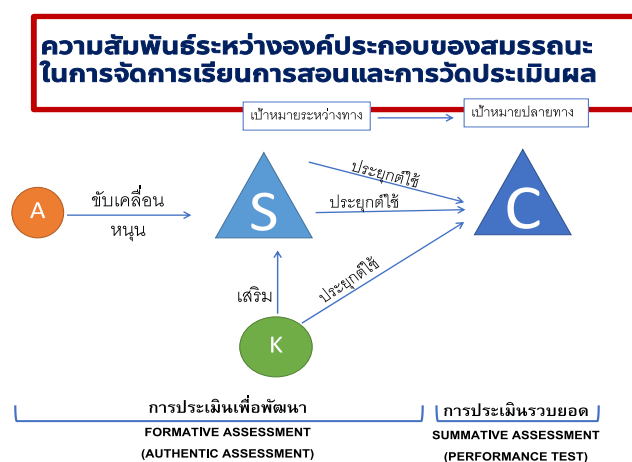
ความสัมพันธ์ระหว่างองค์ประกอบของสมรรถนะ ในการจัดการเรียนการสอนและการวัดประเมินผล

เป้าหมายระหว่างทาง

เป้าหมายปลายทาง

A

ขับเคลื่อน

หนุน

S

ประยุกต์ใช้

ประยุกต์ใช้

C

ประยุกต์ใช้

เสริม

K

การประเมินเพื่อพัฒนา

FORMATIVE ASSESSMENT

(AUTHENTIC ASSESSMENT)

การประเมินรวบยอด

SUMMATIVE ASSESSMENT

(PERFORMANCE TEST)